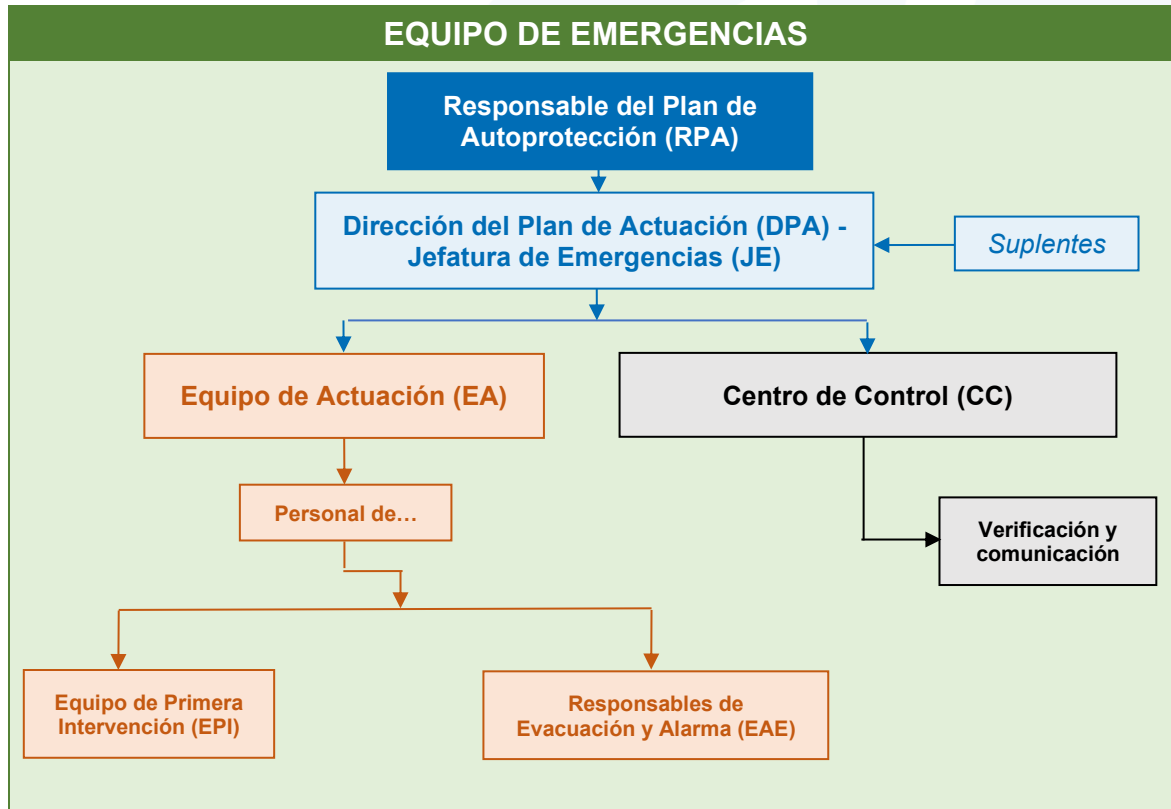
EQUIPO DE EMERGENCIAS

Responsable del Plan de Autoprotección (RPA)

Dirección del Plan de Actuación (DPA) - Jefatura de Emergencias (JE)

Suplentes

Equipo de Actuación (EA)

Centro de Control (CC)

Personal de…

Verificación y comunicación

Equipo de Primera Intervención (EPI)

Responsables de Evacuación y Alarma (EAE)